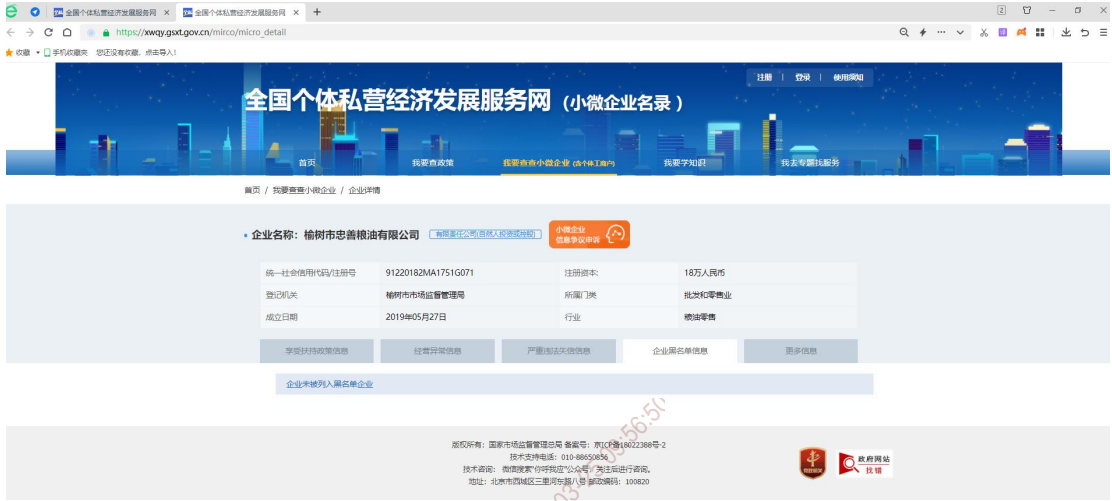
全国个体私营经济发展服务网 × 全国个体私营经济发展服务网 × +

https://xwqy.gsxt.gov.cn/mirco/micro_detail

收藏 手机收藏夹 您还没有收藏，点击导入！

注册 | 登录 | 使用须知

全国个体私营经济发展服务网（小微企业名录）

首页 我要查政策 我要查查小微企业（含个体工商户） 我要学知识 我去专题找服务

首页 / 我要查查小微企业 / 企业详情

企业名称：榆树市忠善粮油有限公司 有限责任公司(自然人投资或控股) 小微企业信息争议申请

| 统一社会信用代码/注册号 | 91220182MA1751G071 | 注册资本: | 18万人民币 |
|---|---|---|---|
| 登记机关 | 榆树市市场监督管理局 | 所属门类 | 批发和零售业 |
| 成立日期 | 2019年05月27日 | 行业 | 粮油零售 |

享受扶持政策信息 经营异常信息 严重违法失信信息 企业黑名单信息 更多信息

企业未被列入黑名单企业

版权所有：国家市场监督管理总局 备案号：京ICP备18022388号-2
技术支持电话：010-88650856
技术咨询：微信搜索"你呼我应"公众号，关注后进行咨询。
地址：北京市西城区三里河东路八号 邮政编码：100820

政府网站 找错